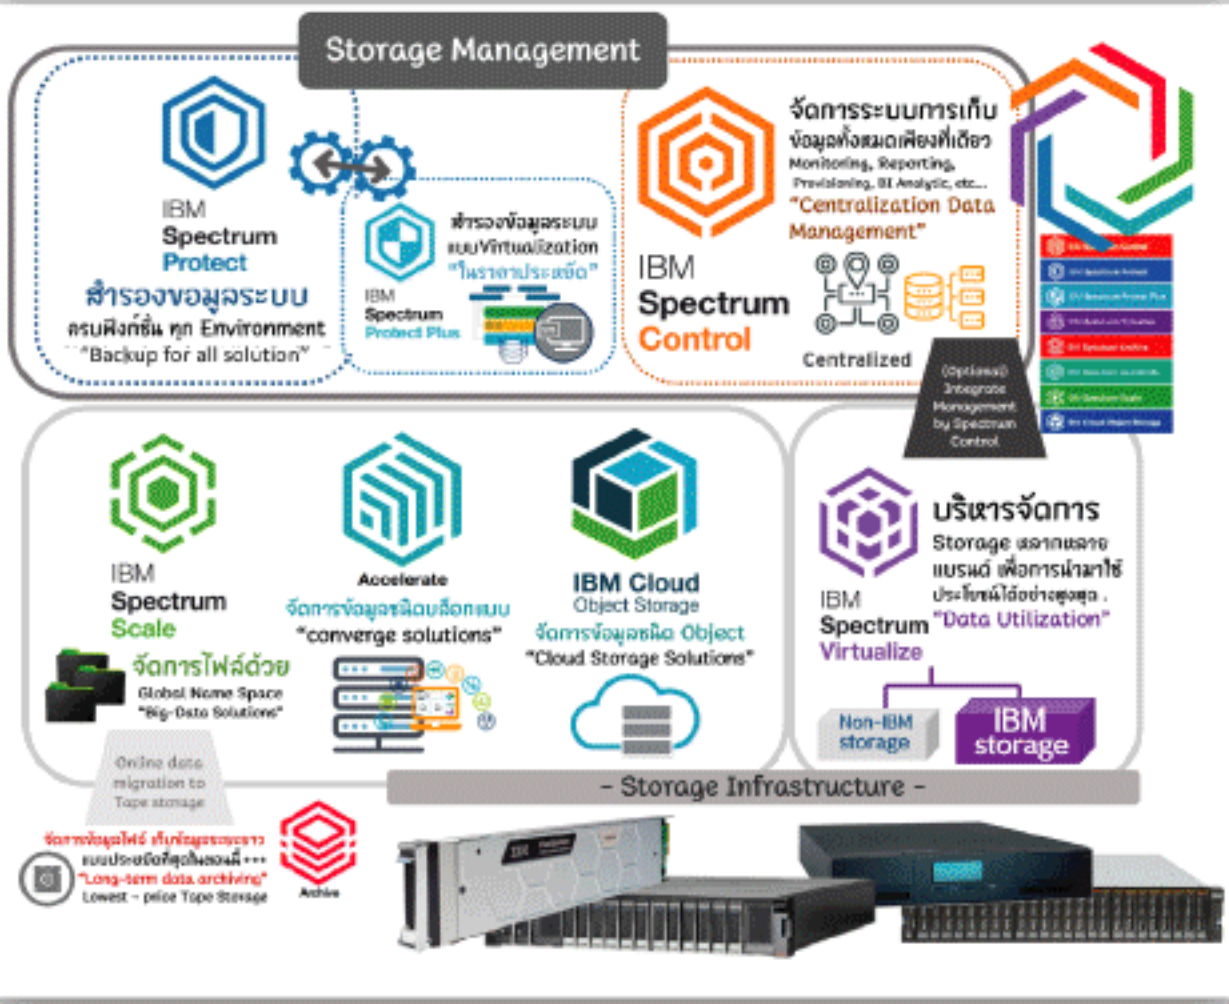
Storage Management

IBM
Spectrum
Protect
สำรองข้อมูลระบบ
ครบทุกชิ้น ทุก Environment
"Backup for all solution"

สำรองข้อมูลระบบ
แบบVirtualization
"ในราคาประหยัด"
IBM
Spectrum
Protect Plus

จัดการระบบการเก็บ
ข้อมูลทั้งหมดเพียงที่เดียว
Monitoring, Reporting,
Provisioning, BI Analytic, etc...
"Centralization Data
Management"
IBM
Spectrum
Control
Centralized

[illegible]
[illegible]
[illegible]
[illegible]
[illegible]
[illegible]
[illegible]
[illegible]

(Optional)
Integrate
Management
by Spectrum
Control

IBM
Spectrum
Scale
จัดการไฟล์ด้วย
Global Name Space
"Big-Data Solutions"

Accelerate
จัดการข้อมูลชนิดบล็อกแบบ
"converge solutions"

IBM Cloud
Object Storage
จัดการข้อมูลชนิด Object
"Cloud Storage Solutions"

IBM
Spectrum
Virtualize
บริหารจัดการ
Storage หลากหลาย
แบรนด์ เพื่อการนำมาใช้
ประโยชน์ได้อย่างสูงสุด .
"Data Utilization"
Non-IBM
storage
IBM
storage

Online data
migration to
Tape storage

- Storage Infrastructure -

จัดการข้อมูลไฟล์ เก็บข้อมูลระยะยาว
แบบประหยัดที่สุดในตอนนี้ +++
"Long-term data archiving"
Lowest - price Tape Storage
Archive

IBM